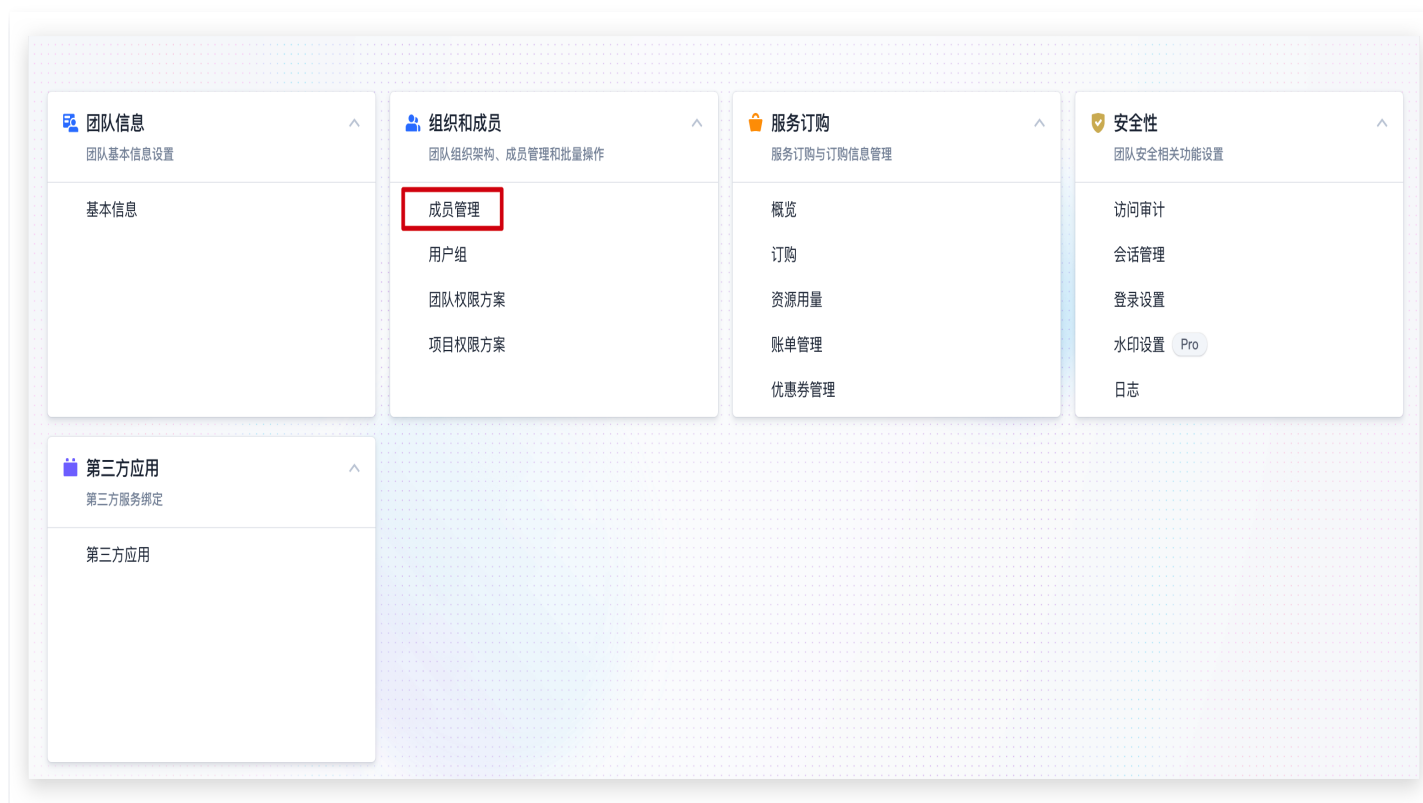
团队信息
团队基本信息设置

基本信息

组织和成员
团队组织架构、成员管理和批量操作

成员管理
用户组
团队权限方案
项目权限方案

服务订购
服务订购与订购信息管理

概览
订购
资源用量
账单管理
优惠券管理

安全性
团队安全相关功能设置

访问审计
会话管理
登录设置
水印设置 Pro
日志

第三方应用
第三方服务绑定

第三方应用